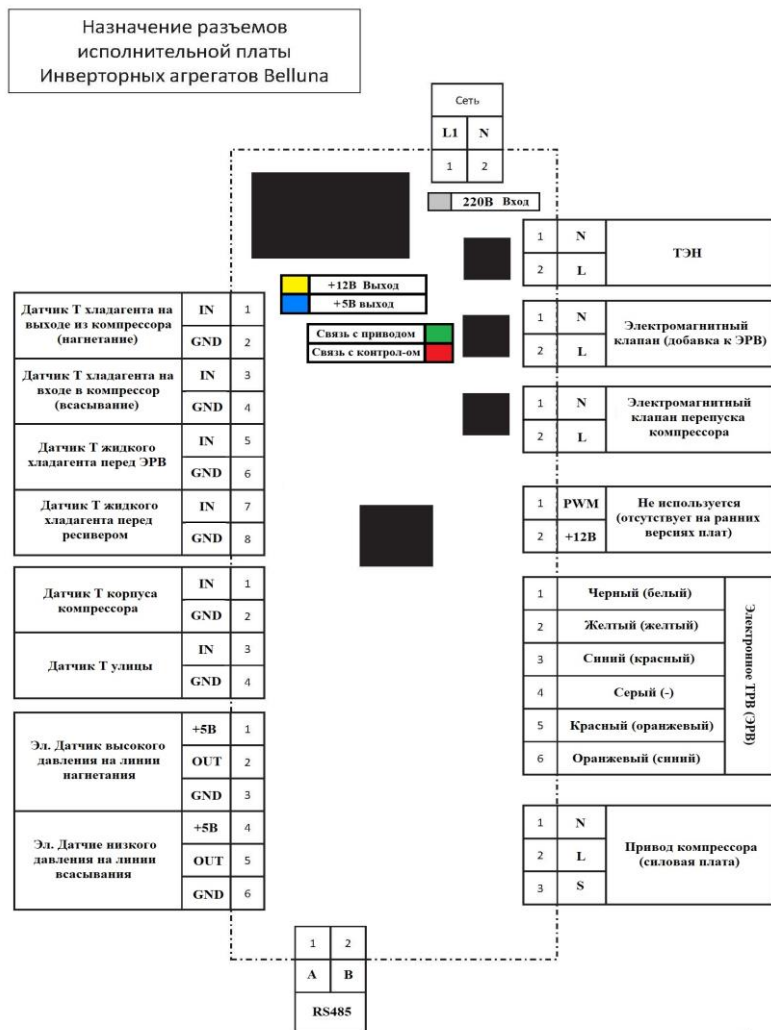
Назначение разъемов исполнительной платы Инверторных агрегатов Belluna

| Сеть | |
|---|---|
| L1 | N |
| 1 | 2 |

220В Вход

+12В Выход
+5В выход

Связь с приводом
Связь с контрол-ом

| Датчик Т хладагента на выходе из компрессора (нагнетание) | IN | 1 |
|---|---|---|
| | GND | 2 |
| Датчик Т хладагента на входе в компрессор (всасывание) | IN | 3 |
| | GND | 4 |
| Датчик Т жидкого хладагента перед ЭРВ | IN | 5 |
| | GND | 6 |
| Датчик Т жидкого хладагента перед ресивером | IN | 7 |
| | GND | 8 |

| Датчик Т корпуса компрессора | IN | 1 |
|---|---|---|
| | GND | 2 |
| Датчик Т улицы | IN | 3 |
| | GND | 4 |

| Эл. Датчик высокого давления на линии нагнетания | +5В | 1 |
|---|---|---|
| | OUT | 2 |
| | GND | 3 |
| Эл. Датчие низкого давления на линии всасывания | +5В | 4 |
| | OUT | 5 |
| | GND | 6 |

| 1 | N | ТЭН |
|---|---|---|
| 2 | L | |

| 1 | N | Электромагнитный клапан (добавка к ЭРВ) |
|---|---|---|
| 2 | L | |

| 1 | N | Электромагнитный клапан перепуска компрессора |
|---|---|---|
| 2 | L | |

| 1 | PWM | Не используется (отсутствует на ранних версиях плат) |
|---|---|---|
| 2 | +12В | |

| 1 | Черный (белый) | Электронное ТРВ (ЭРВ) |
|---|---|---|
| 2 | Желтый (желтый) | |
| 3 | Синий (красный) | |
| 4 | Серый (-) | |
| 5 | Красный (оранжевый) | |
| 6 | Оранжевый (синий) | |

| 1 | N | Привод компрессора (силовая плата) |
|---|---|---|
| 2 | L | |
| 3 | S | |

| 1 | 2 |
|---|---|
| A | B |
| RS485 | |